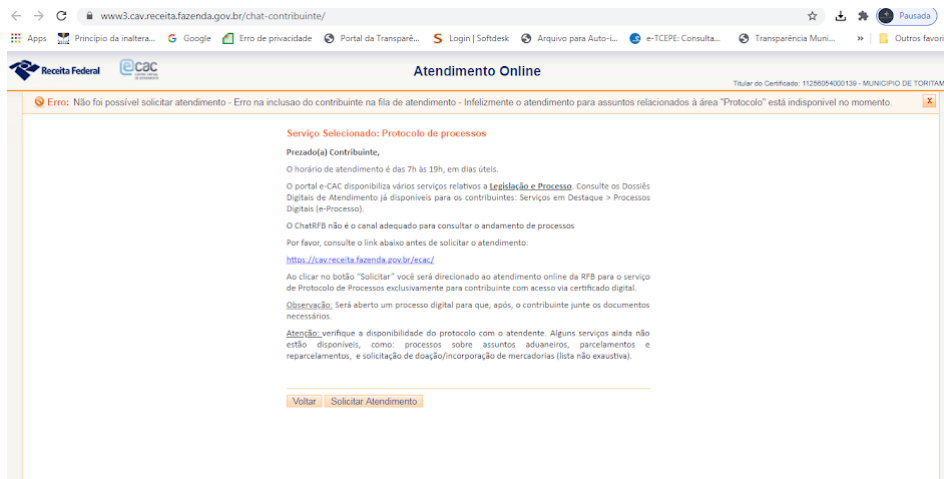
www3.cav.receita.fazenda.gov.br/chat-contribuinte/

Pausada

Apps | Princípio da inaltera... | Google | Erro de privacidade | Portal da Transparê... | Login | Softdesk | Arquivo para Auto-i... | e-TCEPE: Consulta... | Transparência Muni... | » | Outros favori

Receita Federal | ecac

Atendimento Online

Titular do Certificado: 11256054000139 - MUNICIPIO DE TORITAM

Erro: Não foi possível solicitar atendimento - Erro na inclusao do contribuinte na fila de atendimento - Infelizmente o atendimento para assuntos relacionados à área "Protocolo" está indisponível no momento.

X

Serviço Selecionado: Protocolo de processos

Prezado(a) Contribuinte,

O horário de atendimento é das 7h às 19h, em dias úteis.

O portal e-CAC disponibiliza vários serviços relativos a Legislação e Processo. Consulte os Dossiês Digitais de Atendimento já disponíveis para os contribuintes: Serviços em Destaque > Processos Digitais (e-Processo).

O ChatRFB não é o canal adequado para consultar o andamento de processos

Por favor, consulte o link abaixo antes de solicitar o atendimento:

https://cav.receita.fazenda.gov.br/ecac/

Ao clicar no botão "Solicitar" você será direcionado ao atendimento online da RFB para o serviço de Protocolo de Processos exclusivamente para contribuinte com acesso via certificado digital.

Observação: Será aberto um processo digital para que, após, o contribuinte junte os documentos necessários.

Atenção: verifique a disponibilidade do protocolo com o atendente. Alguns serviços ainda não estão disponíveis, como: processos sobre assuntos aduaneiros, parcelamentos e reparcelamentos, e solicitação de doação/incorporação de mercadorias (lista não exaustiva).

Voltar | Solicitar Atendimento